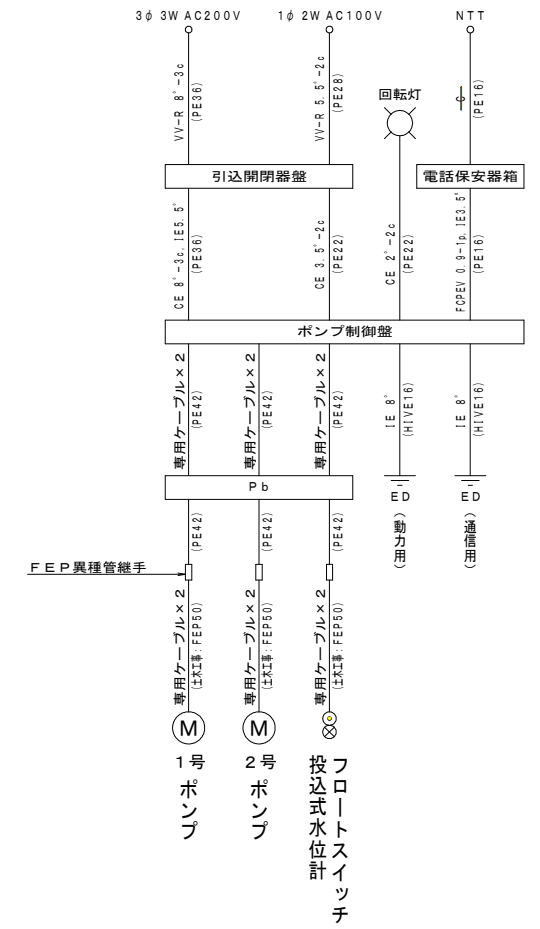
3φ 3W AC200V
1φ 2W AC100V
NTT

VV-R 8°-3c (PE36)
VV-R 5.5°-2c (PE28)
回転灯
(PE16)

引込開閉器盤
電話保安器箱

CE 8°-3c, IE5.5° (PE36)
CE 3.5°-2c (PE22)
CE 2°-2c (PE22)
FCPEV 0.9-1p, IE3.5° (PE16)

ポンプ制御盤

専用ケーブル×2 (PE42)
専用ケーブル×2 (PE42)
専用ケーブル×2 (PE42)
IE 8° (HIVE16)
IE 8° (HIVE16)

Pb

ED (動力用)
ED (通信用)

(PE42)
(PE42)
(PE42)

FEP異種管継手

専用ケーブル×2 (土木工事:FEP50)
専用ケーブル×2 (土木工事:FEP50)
専用ケーブル×2 (土木工事:FEP50)

M
M

1号ポンプ
2号ポンプ
投込式水位計
フロートスイッチ